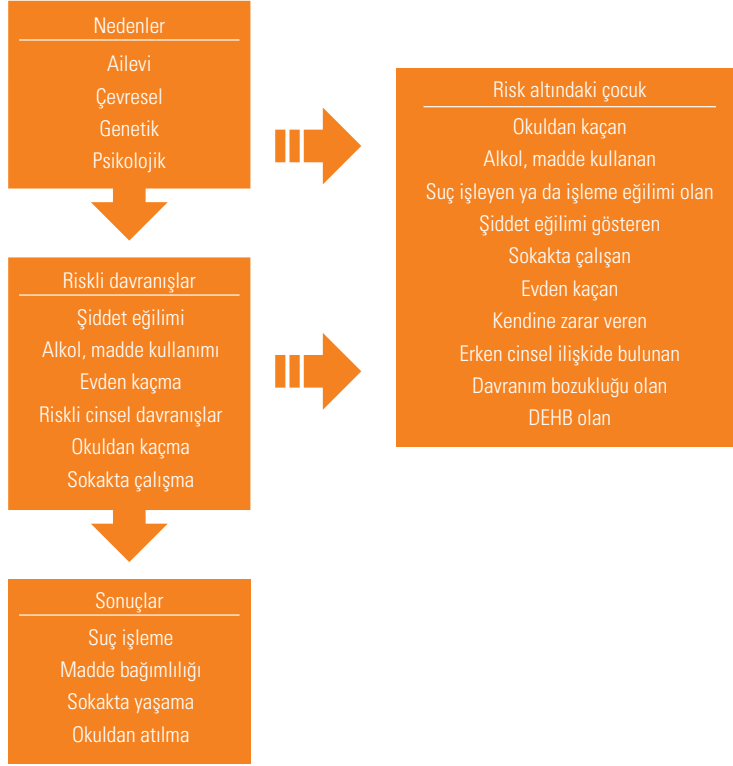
Nedenler
Ailevi
Çevresel
Genetik
Psikolojik

Riskli davranışlar
Şiddet eğilimi
Alkol, madde kullanımı
Evden kaçma
Riskli cinsel davranışlar
Okuldan kaçma
Sokakta çalışma

Sonuçlar
Suç işleme
Madde bağımlılığı
Sokakta yaşama
Okuldan atılma

Risk altındaki çocuk
Okuldan kaçan
Alkol, madde kullanan
Suç işleyen ya da işleme eğilimi olan
Şiddet eğilimi gösteren
Sokakta çalışan
Evden kaçan
Kendine zarar veren
Erken cinsel ilişkide bulunan
Davranım bozukluğu olan
DEHB olan